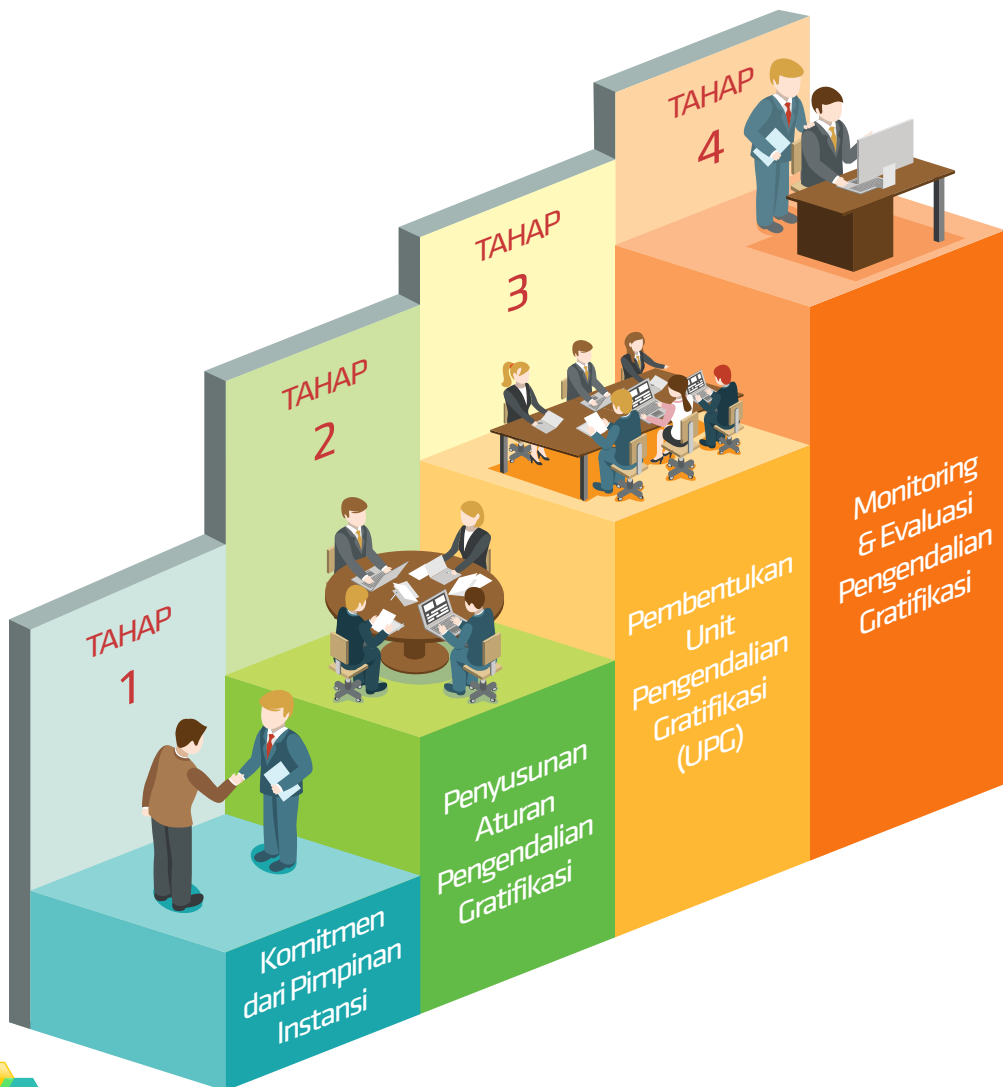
TAHAP
1

Komitmen dari Pimpinan Instansi

TAHAP
2

Penyusunan Aturan Pengendalian Gratifikasi

TAHAP
3

Pembentukan Unit Pengendalian Gratifikasi (UPG)

TAHAP
4

Monitoring & Evaluasi Pengendalian Gratifikasi